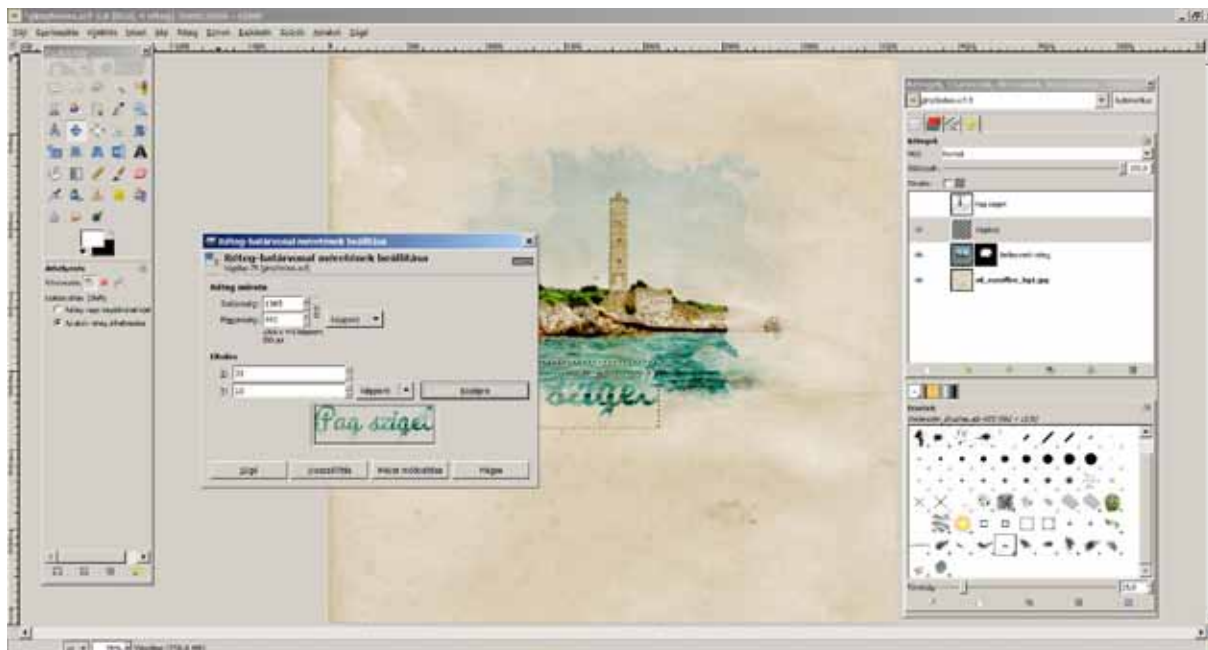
Réteg-határvonal méreteinek beállítása

Réteg-határvonal méreteinek beállítása

Réteg mérete

Szélesség: 1365

Magasság: 442

Eltolás

X: 38

Y: 10

Középre

Szöveg

Pag szigei

Súgó

Visszaállítás

Méret módosítása

Mégse

Pag sziget

Szigeti

Rétegek

Mód: Normál

Átlátszóság: 100,0

Zárolás:

Pag sziget

Háttér

Szöveg

Ecsetek

Térköz

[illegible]